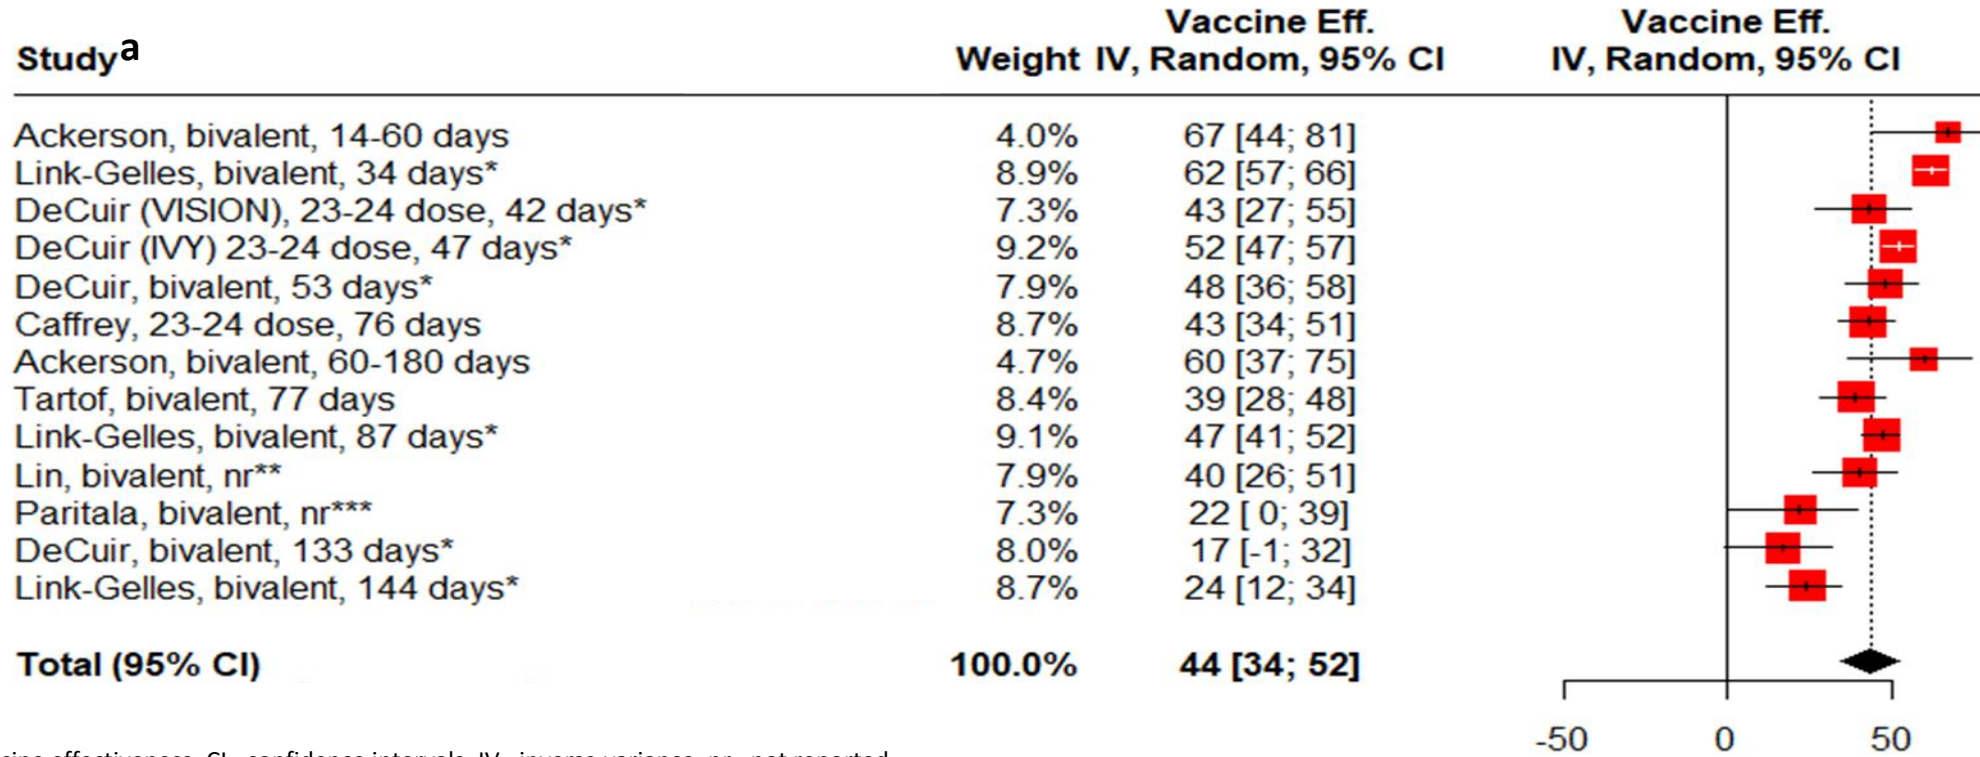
| Study a | Weight | Vaccine Eff. IV, Random, 95% CI | Vaccine Eff. IV, Random, 95% CI |
|---|---|---|---|
| Ackerson, bivalent, 14-60 days | 4.0% | 67 [44; 81] | |
| Link-Gelles, bivalent, 34 days* | 8.9% | 62 [57; 66] | |
| DeCuir (VISION), 23-24 dose, 42 days* | 7.3% | 43 [27; 55] | |
| DeCuir (IVY) 23-24 dose, 47 days* | 9.2% | 52 [47; 57] | |
| DeCuir, bivalent, 53 days* | 7.9% | 48 [36; 58] | |
| Caffrey, 23-24 dose, 76 days | 8.7% | 43 [34; 51] | |
| Ackerson, bivalent, 60-180 days | 4.7% | 60 [37; 75] | |
| Tartof, bivalent, 77 days | 8.4% | 39 [28; 48] | |
| Link-Gelles, bivalent, 87 days* | 9.1% | 47 [41; 52] | |
| Lin, bivalent, nr** | 7.9% | 40 [26; 51] | |
| Paritala, bivalent, nr*** | 7.3% | 22 [ 0; 39] | |
| DeCuir, bivalent, 133 days* | 8.0% | 17 [-1; 32] | |
| Link-Gelles, bivalent, 144 days* | 8.7% | 24 [12; 34] | |
| **Total (95% CI)** | **100.0%** | **44 [34; 52]** | |

-50 0 50

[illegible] effectiveness, CI, confidence intervals, IV, inverse variance, nr, not reported